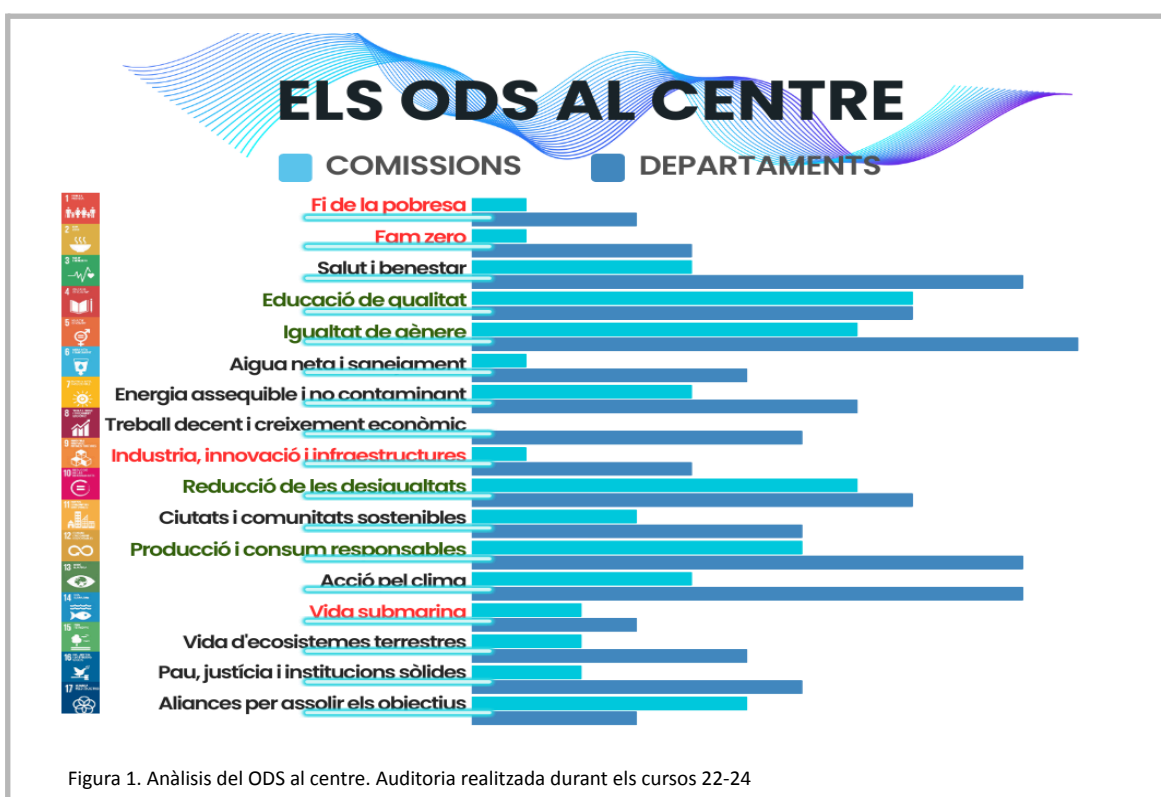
ELS ODS AL CENTRE

COMISSIONS DEPARTAMENTS

Fi de la pobresa
Fam zero
Salut i benestar
Educació de qualitat
Igualtat de gènere
Aigua neta i sanejament
Energia assequible i no contaminant
Treball decent i creixement econòmic
Industria, innovació i infraestructures
Reducció de les desigualtats
Ciutats i comunitats sostenibles
Producció i consum responsables
Acció pel clima
Vida submarina
Vida d'ecosistemes terrestres
Pau, justícia i institucions sòlides
Aliances per assolir els objectius

Figura 1. Anàlisis del ODS al centre. Auditoria realitzada durant els cursos 22-24